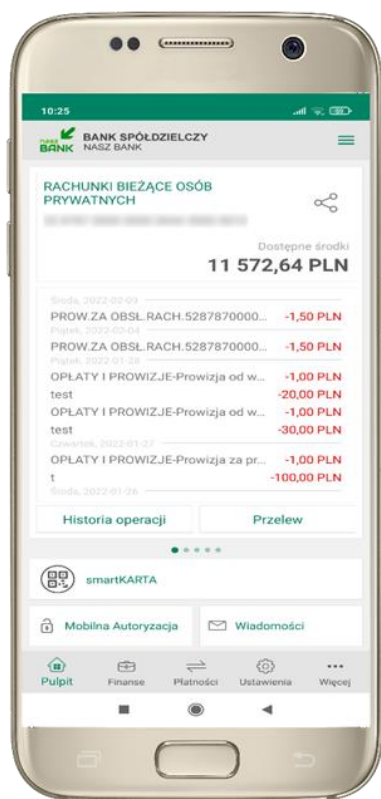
10:25

NASZ BANK BANK SPÓŁDZIELCZY NASZ BANK

RACHUNKI BIEŻĄCE OSÓB PRYWATNYCH

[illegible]

Dostępne środki
11 572,64 PLN

Środa, 2022-02-09
PROW.ZA OBSŁ.RACH.5287870000... -1,50 PLN
Piątek, 2022-02-04
PROW.ZA OBSŁ.RACH.5287870000... -1,50 PLN
Piątek, 2022-01-28
OPŁATY I PROWIZJE-Prowizja od w... -1,00 PLN
test -20,00 PLN
OPŁATY I PROWIZJE-Prowizja od w... -1,00 PLN
test -30,00 PLN
Czwartek, 2022-01-27
OPŁATY I PROWIZJE-Prowizja za pr... -1,00 PLN
t -100,00 PLN
Środa, 2022-01-26

Historia operacji
Przelew

smartKARTA

Mobilna Autoryzacja
Wiadomości

Pulpit
Finanse
Płatności
Ustawienia
Więcej